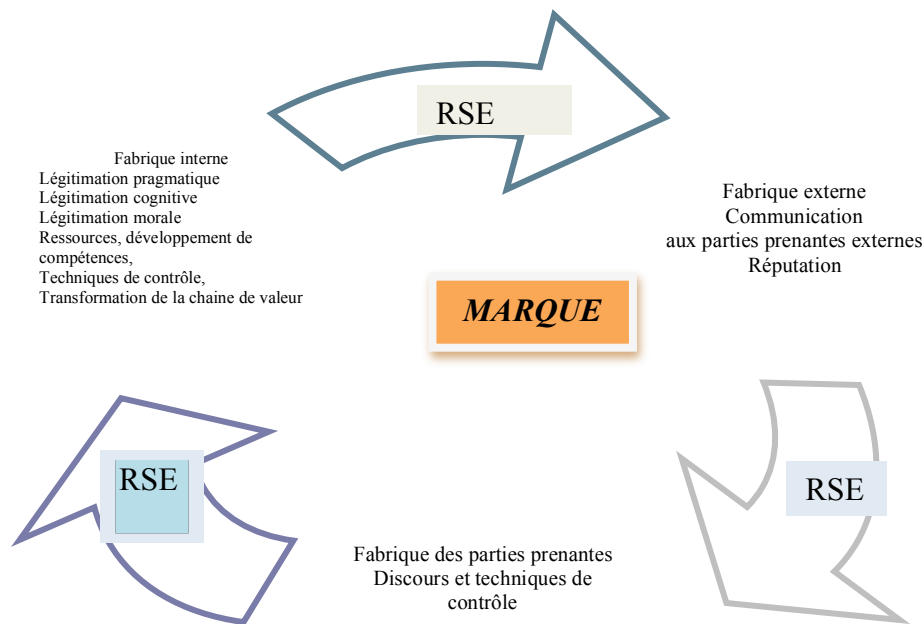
RSE

Fabrique interne
Légitimation pragmatique
Légitimation cognitive
Légitimation morale
Ressources, développement de compétences,
Techniques de contrôle,
Transformation de la chaine de valeur

Fabrique externe
Communication
aux parties prenantes externes
Réputation

MARQUE

RSE

RSE

Fabrique des parties prenantes
Discours et techniques de contrôle